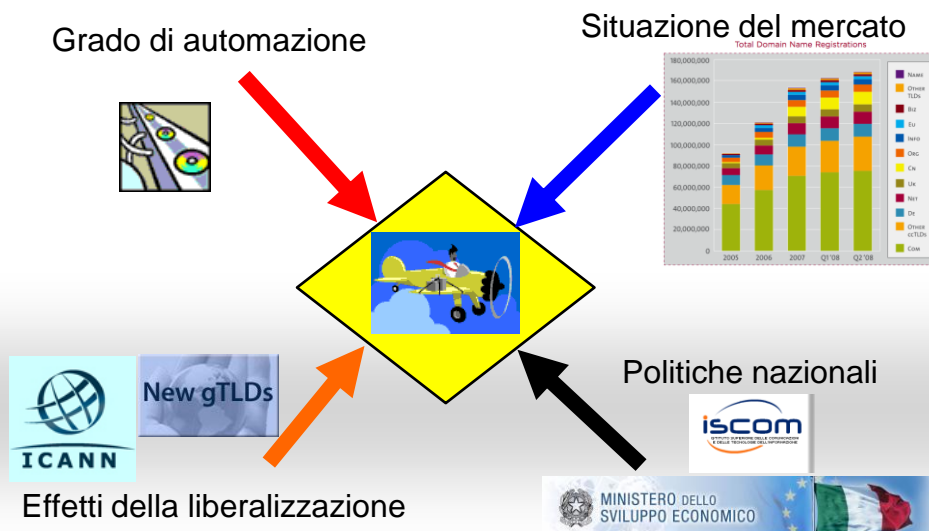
Grado di automazione

Situazione del mercato

Total Domain Name Registrations

| | |
|---|---|
| 180,000,000 | Name |
| 160,000,000 | Other TLDs |
| 140,000,000 | Biz |
| 120,000,000 | Eu |
| 100,000,000 | Info |
| 80,000,000 | Org |
| 60,000,000 | Cn |
| 40,000,000 | Uk |
| 20,000,000 | Net |
| 0 | De |
| | Other ccTLDs |
| | Com |

2005 2006 2007 Q1'08 Q2'08

New gTLDs

ICANN

Politiche nazionali

iscom

ISTITUTO SUPERIORE DELLE COMUNICAZIONI E DELLE TECNOLOGIE DELL'INFORMAZIONE

Effetti della liberalizzazione

MINISTERO DELLO SVILUPPO ECONOMICO